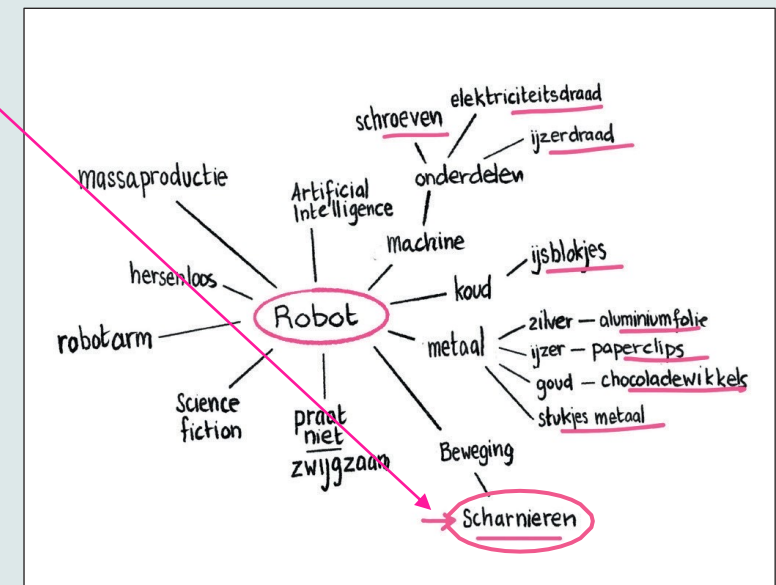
schroeven
elektriciteitsdraad
ijzerdraad
onderdelen
massaproductie
Artificial Intelligence
machine
ijsblokjes
hersenloos
koud
Robot
robotarm
metaal
zilver — aluminiumfolie
ijzer — paperclips
goud — chocoladewikkels
stukjes metaal
Science fiction
praat niet zwijgzaam
Beweging
Scharnieren